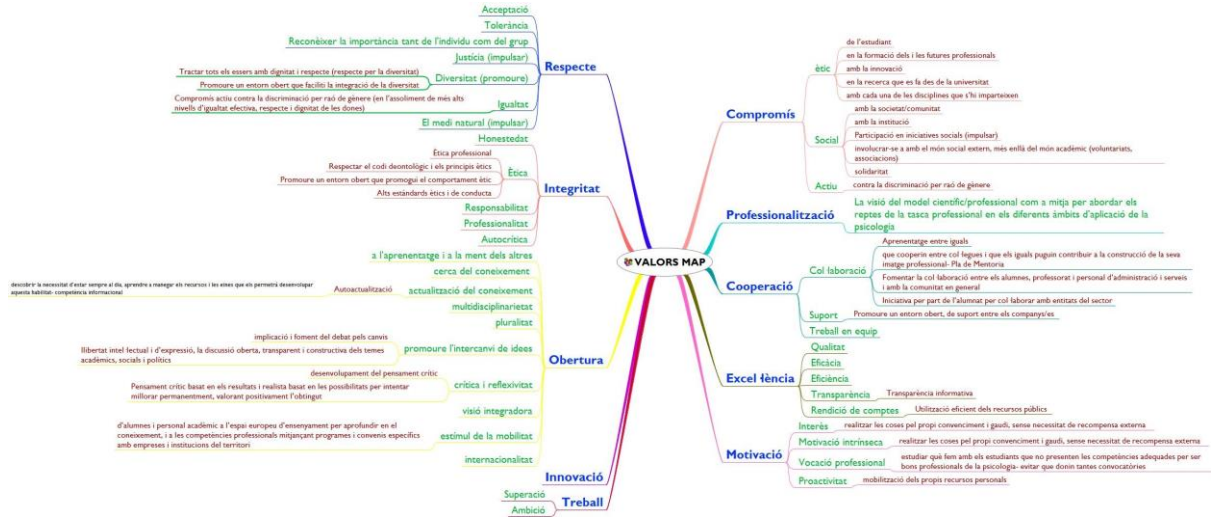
VALORS MAP

Respecte
Acceptació
Tolerància
Reconèixer la importància tant de l'individu com del grup
Justícia (impulsar)
Diversitat (promoure)
Tractar tots els essers amb dignitat i respecte (respecte per la diversitat)
Promoure un entorn obert que faciliti la integració de la diversitat
Igualtat
Compromís actiu contra la discriminació per raó de gènere (en l'assoliment de més alts nivells d'igualtat efectiva, respecte i dignitat de les dones)
El medi natural (impulsar)

Integritat
Honestedat
Ètica
Ètica professional
Respectar el codi deontològic i els principis ètics
Promoure un entorn obert que promogui el comportament ètic
Alts estàndards ètics i de conducta
Responsabilitat
Professionalitat
Autocrítica

Obertura
a l'aprenentatge i a la ment dels altres
cerca del coneixement
actualització del coneixement
Autoactualització
descobrir la necessitat d'estar sempre al dia, aprendre a manegar els recursos i les eines que els permetrà desenvolupar aquesta habilitat- competència informacional
multidisciplinarietat
pluralitat
promoure l'intercanvi de idees
implicació i foment del debat pels canvis
llibertat intel·lectual i d'expressió, la discussió oberta, transparent i constructiva dels temes acadèmics, socials i polítics
crítica i reflexivitat
desenvolupament del pensament crític
Pensament crític basat en els resultats i realista basat en les possibilitats per intentar millorar permanentment, valorant positivament l'obtingut
visió integradora
estímul de la mobilitat
d'alumnes i personal acadèmic a l'espai europeu d'ensenyament per aprofundir en el coneixement, i a les competències professionals mitjançant programes i convenis específics amb empreses i institucions del territori
internacionalitat

Innovació

Treball
Superació
Ambició

Compromís
ètic
de l'estudiant
en la formació dels i les futures professionals
amb la innovació
en la recerca que es fa des de la universitat
amb cada una de les disciplines que s'hi imparteixen
Social
amb la societat/comunitat
amb la institució
Participació en iniciatives socials (impulsar)
involucrar-se a amb el món social extern, més enllà del món acadèmic (voluntariats, associacions)
solidaritat
Actiu
contra la discriminació per raó de gènere

Professionalització
La visió del model científic/professional com a mitja per abordar els reptes de la tasca professional en els diferents àmbits d'aplicació de la psicologia

Cooperació
Col·laboració
Aprenentatge entre iguals
que cooperin entre col·legues i que els iguals puguin contribuir a la construcció de la seva imatge professional- Pla de Mentoria
Fomentar la col·laboració entre els alumnes, professorat i personal d'administració i serveis i amb la comunitat en general
Iniciativa per part de l'alumnat per col·laborar amb entitats del sector
Suport
Promoure un entorn obert, de suport entre els companys/es
Treball en equip

Excel·lència
Qualitat
Eficàcia
Eficiència
Transparència
Transparència informativa
Rendició de comptes
Utilització eficient dels recursos públics

Motivació
Interès
realitzar les coses pel propi convenciment i gaudi, sense necessitat de recompensa externa
Motivació intrínseca
realitzar les coses pel propi convenciment i gaudi, sense necessitat de recompensa externa
Vocació professional
estudiar què fem amb els estudiants que no presenten les competències adequades per ser bons professionals de la psicologia- evitar que donin tantes convocatòries
Proactivitat
mobilització dels propis recursos personals